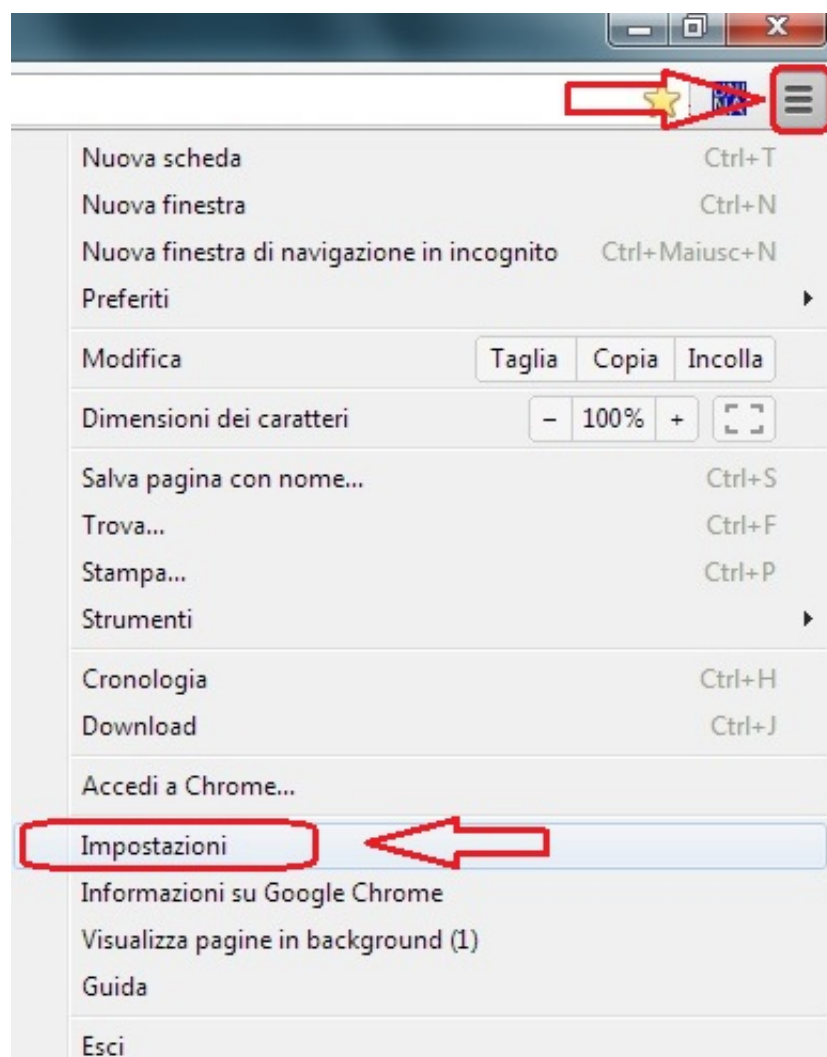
Nuova scheda Ctrl+T
Nuova finestra Ctrl+N
Nuova finestra di navigazione in incognito Ctrl+Maiusc+N
Preferiti

Modifica | Taglia | Copia | Incolla

Dimensioni dei caratteri | – | 100% | +

Salva pagina con nome... Ctrl+S
Trova... Ctrl+F
Stampa... Ctrl+P
Strumenti

Cronologia Ctrl+H
Download Ctrl+J

Accedi a Chrome...

Impostazioni
Informazioni su Google Chrome
Visualizza pagine in background (1)
Guida

Esci